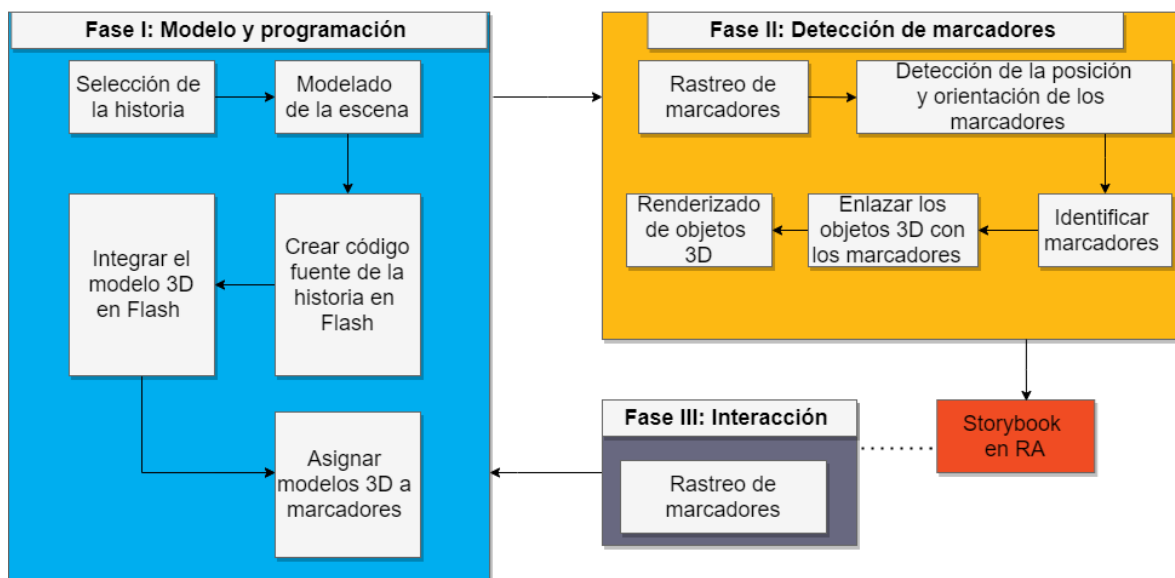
Fase I: Modelo y programación

Selección de la historia

Modelado de la escena

Integrar el modelo 3D en Flash

Crear código fuente de la historia en Flash

Asignar modelos 3D a marcadores

Fase II: Detección de marcadores

Rastreo de marcadores

Detección de la posición y orientación de los marcadores

Renderizado de objetos 3D

Enlazar los objetos 3D con los marcadores

Identificar marcadores

Fase III: Interacción

Rastreo de marcadores

Storybook en RA